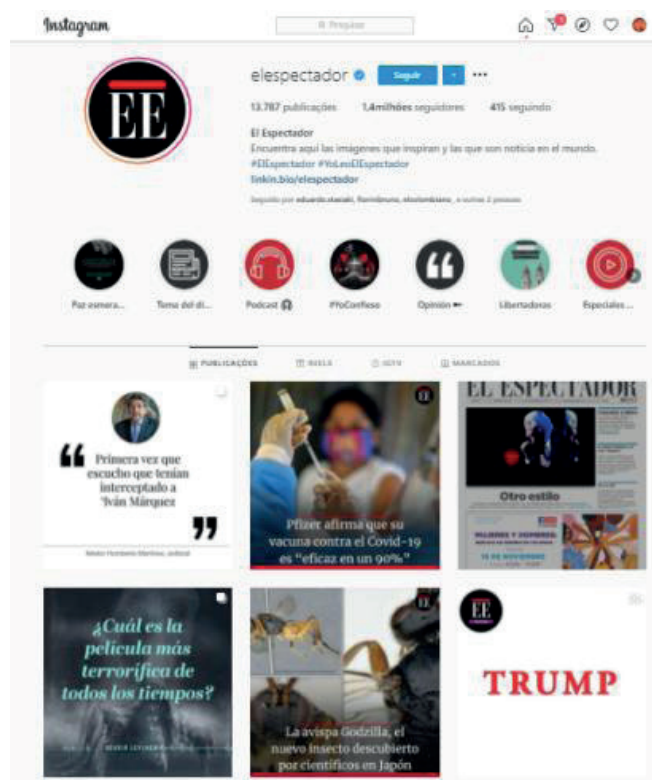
Instagram

Pesquisar

EE

elespectador

Seguir

13.787 publicações 1,4milhões seguidores 415 seguindo

El Espectador

Encuentra aquí las imágenes que inspiran y las que son noticia en el mundo.

#ElEspectador #YoLeoElEspectador

linkin.bio/elespectador

Seguido por eduardo.staziaki, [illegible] e outras 2 pessoas

Paz esmera... Tema del dí... Podcast PPConfieso Opinión Libertadores Especiales...

PUBLICAÇÕES REELS IGTV MARCADOS

Primera vez que escucho que tenían interceptado a Iván Márquez

Néstor Humberto Martínez, exfiscal

EE

Pfizer afirma que su vacuna contra el Covid-19 es "eficaz en un 90%"

EL ESPECTADOR

Otro estilo

¿Cuál es la película más terrorífica de todos los tiempos?

EE

La avispa Godzilla, el nuevo insecto descubierto por científicos en Japón

EE

TRUMP